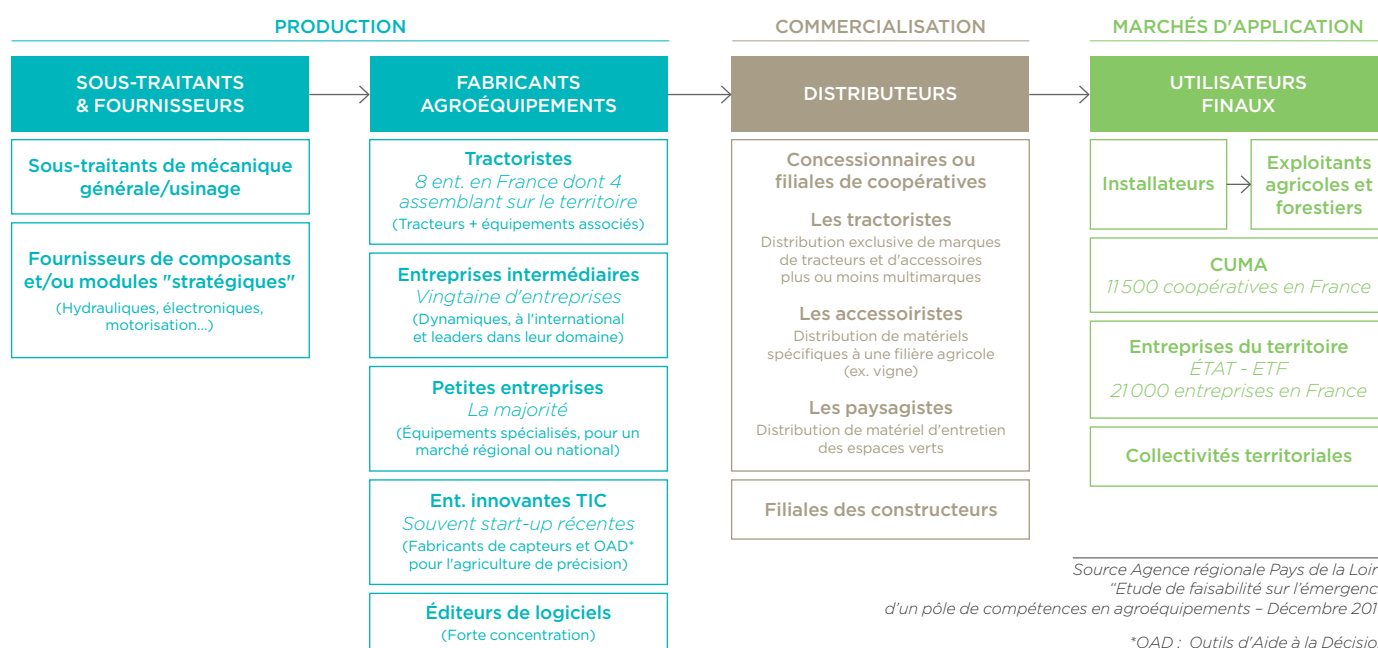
PRODUCTION

SOUS-TRAITANTS & FOURNISSEURS

Sous-traitants de mécanique générale/usinage

Fournisseurs de composants et/ou modules "stratégiques"
(Hydrauliques, électroniques, motorisation...)

FABRICANTS AGROÉQUIPEMENTS

Tractoristes
8 ent. en France dont 4 assemblant sur le territoire
(Tracteurs + équipements associés)

Entreprises intermédiaires
Vingtaine d'entreprises
(Dynamiques, à l'international et leaders dans leur domaine)

Petites entreprises
La majorité
(Équipements spécialisés, pour un marché régional ou national)

Ent. innovantes TIC
Souvent start-up récentes
(Fabricants de capteurs et OAD* pour l'agriculture de précision)

Éditeurs de logiciels
(Forte concentration)

COMMERCIALISATION

DISTRIBUTEURS

Concessionnaires ou filiales de coopératives

Les tractoristes
Distribution exclusive de marques de tracteurs et d'accessoires plus ou moins multimarques

Les accessoiristes
Distribution de matériels spécifiques à une filière agricole (ex. vigne)

Les paysagistes
Distribution de matériel d'entretien des espaces verts

Filiales des constructeurs

MARCHÉS D'APPLICATION

UTILISATEURS FINAUX

Installateurs

Exploitants agricoles et forestiers

CUMA
11 500 coopératives en France

Entreprises du territoire
ÉTAT - ETF
21 000 entreprises en France

Collectivités territoriales

Source Agence régionale Pays de la Loir
"Etude de faisabilité sur l'émergenc
d'un pôle de compétences en agroéquipements – Décembre 201

*OAD : Outils d'Aide à la Décisio